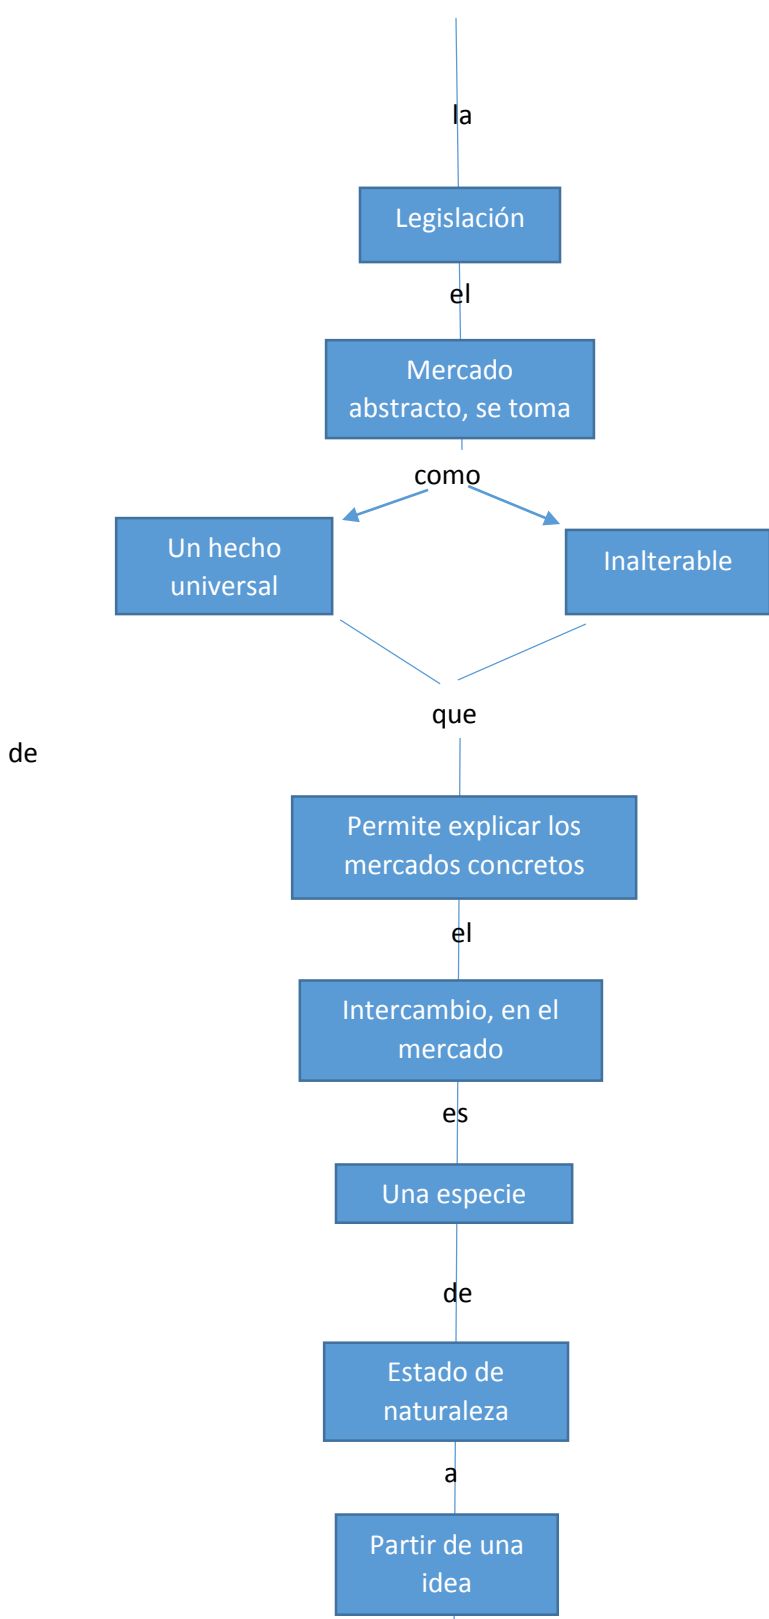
la

Legislación

el

Mercado abstracto, se toma

como

Un hecho universal

Inalterable

que

de

Permite explicar los mercados concretos

el

Intercambio, en el mercado

es

Una especie

de

Estado de naturaleza

a

Partir de una idea